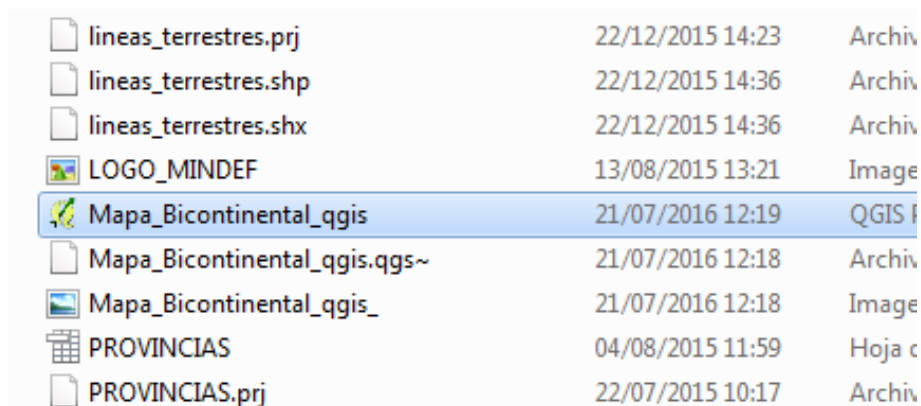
| | | |
|---|---|---|
| lineas_terrestres.prj | 22/12/2015 14:23 | Archiv |
| lineas_terrestres.shp | 22/12/2015 14:36 | Archiv |
| lineas_terrestres.shx | 22/12/2015 14:36 | Archiv |
| LOGO_MINDEF | 13/08/2015 13:21 | Image |
| Mapa_Bicontinental_qgis | 21/07/2016 12:19 | QGIS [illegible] |
| Mapa_Bicontinental_qgis.qgs~ | 21/07/2016 12:18 | Archiv |
| Mapa_Bicontinental_qgis_ | 21/07/2016 12:18 | Image |
| PROVINCIAS | 04/08/2015 11:59 | Hoja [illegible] |
| PROVINCIAS.prj | 22/07/2015 10:17 | Archiv |